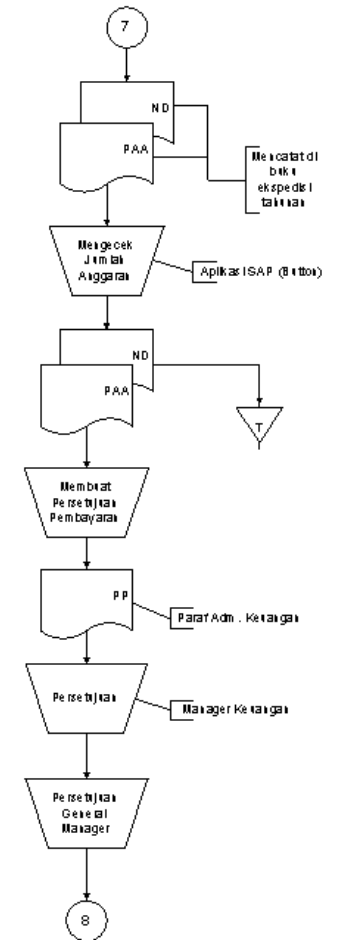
7

ND

PAA

Mencatat di buku ekspedisi tahunan

Mengecek Jumlah Anggaran

Aplikasi SAP (Button)

ND

PAA

T

Membuat Persetujuan Pembayaran

PP

Paraf Adm. Keuangan

Persetujuan

Manager Keuangan

Persetujuan General Manager

8